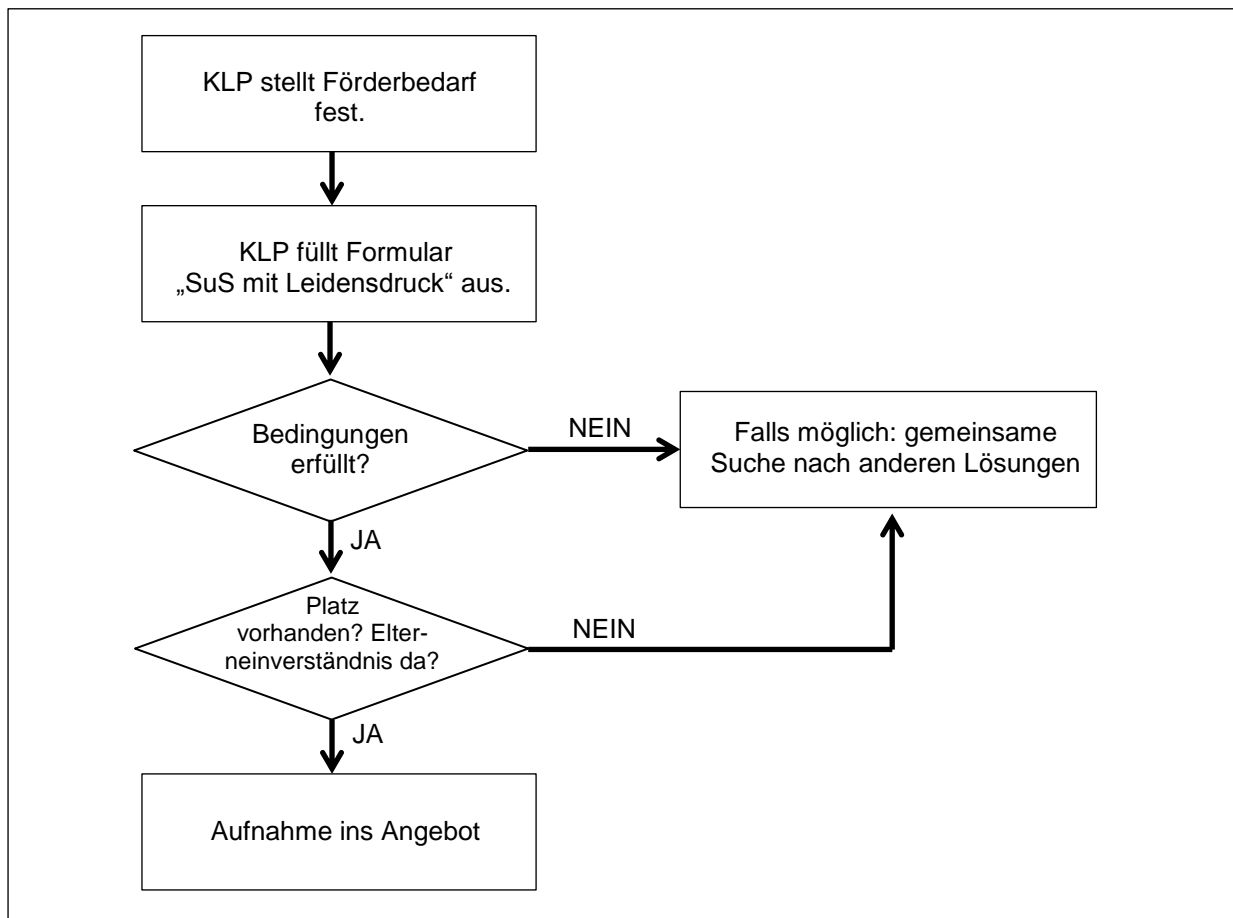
KLP stellt Förderbedarf fest.

KLP füllt Formular „SuS mit Leidensdruck" aus.

Bedingungen erfüllt?

NEIN

Falls möglich: gemeinsame Suche nach anderen Lösungen

JA

Platz vorhanden? Elterneinverständnis da?

NEIN

JA

Aufnahme ins Angebot